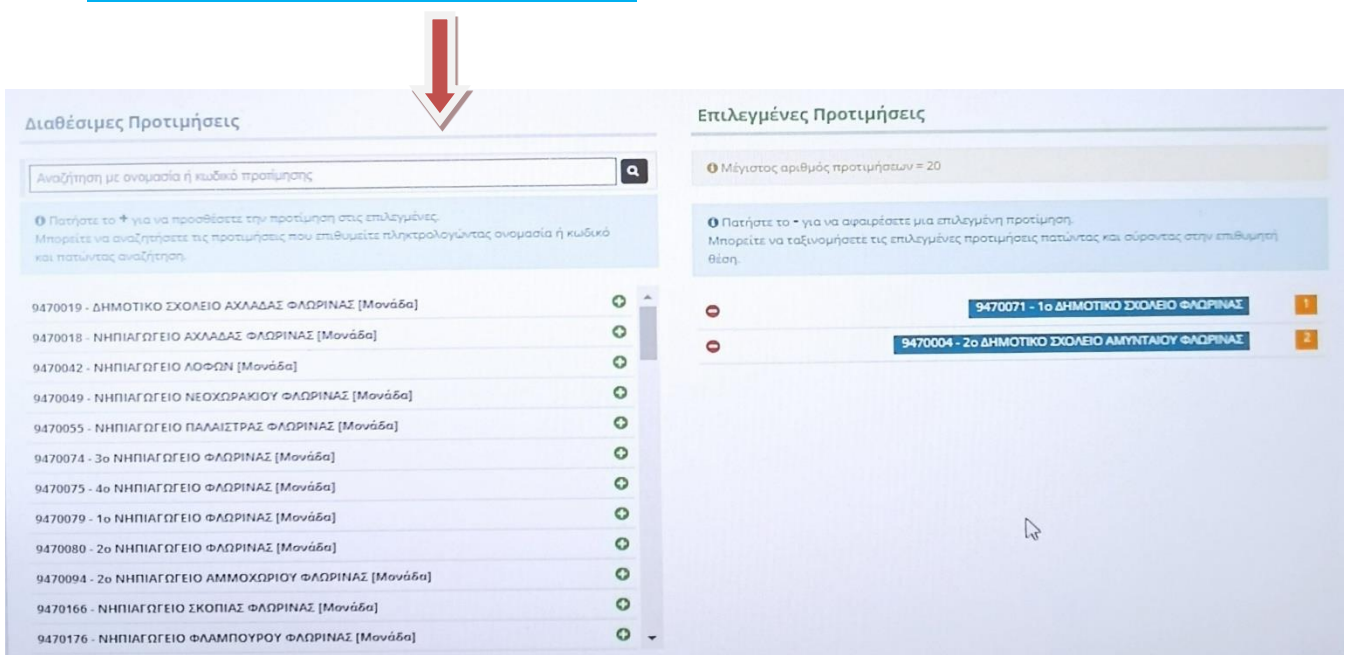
Διαθέσιμες Προτιμήσεις

Αναζήτηση με ονομασία ή κωδικό προτίμησης

Πατήστε το + για να προσθέσετε την προτίμηση στις επιλεγμένες. Μπορείτε να αναζητήσετε τις προτιμήσεις που επιθυμείτε πληκτρολογώντας ονομασία ή κωδικό και πατώντας αναζήτηση.

9470019 - ΔΗΜΟΤΙΚΟ ΣΧΟΛΕΙΟ ΑΧΛΑΔΑΣ ΦΛΩΡΙΝΑΣ [Μονάδα]
9470018 - ΝΗΠΙΑΓΩΓΕΙΟ ΑΧΛΑΔΑΣ ΦΛΩΡΙΝΑΣ [Μονάδα]
9470042 - ΝΗΠΙΑΓΩΓΕΙΟ ΛΟΦΩΝ [Μονάδα]
9470049 - ΝΗΠΙΑΓΩΓΕΙΟ ΝΕΟΧΩΡΑΚΙΟΥ ΦΛΩΡΙΝΑΣ [Μονάδα]
9470055 - ΝΗΠΙΑΓΩΓΕΙΟ ΠΑΛΑΙΣΤΡΑΣ ΦΛΩΡΙΝΑΣ [Μονάδα]
9470074 - 3ο ΝΗΠΙΑΓΩΓΕΙΟ ΦΛΩΡΙΝΑΣ [Μονάδα]
9470075 - 4ο ΝΗΠΙΑΓΩΓΕΙΟ ΦΛΩΡΙΝΑΣ [Μονάδα]
9470079 - 1ο ΝΗΠΙΑΓΩΓΕΙΟ ΦΛΩΡΙΝΑΣ [Μονάδα]
9470080 - 2ο ΝΗΠΙΑΓΩΓΕΙΟ ΦΛΩΡΙΝΑΣ [Μονάδα]
9470094 - 2ο ΝΗΠΙΑΓΩΓΕΙΟ ΑΜΜΟΧΩΡΙΟΥ ΦΛΩΡΙΝΑΣ [Μονάδα]
9470166 - ΝΗΠΙΑΓΩΓΕΙΟ ΣΚΟΠΙΑΣ ΦΛΩΡΙΝΑΣ [Μονάδα]
9470176 - ΝΗΠΙΑΓΩΓΕΙΟ ΦΛΑΜΠΟΥΡΟΥ ΦΛΩΡΙΝΑΣ [Μονάδα]

Επιλεγμένες Προτιμήσεις

Μέγιστος αριθμός προτιμήσεων = 20

Πατήστε το - για να αφαιρέσετε μια επιλεγμένη προτίμηση. Μπορείτε να ταξινομήσετε τις επιλεγμένες προτιμήσεις πατώντας και σύροντας στην επιθυμητή θέση.

9470071 - 1ο ΔΗΜΟΤΙΚΟ ΣΧΟΛΕΙΟ ΦΛΩΡΙΝΑΣ 1
9470004 - 2ο ΔΗΜΟΤΙΚΟ ΣΧΟΛΕΙΟ ΑΜΥΝΤΑΙΟΥ ΦΛΩΡΙΝΑΣ 2